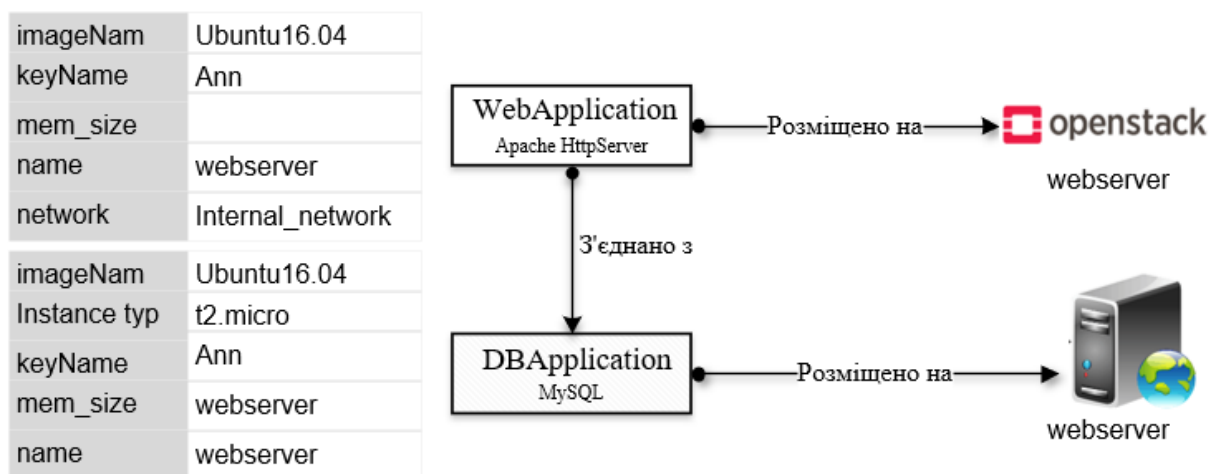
| imageNam | Ubuntu16.04 |
|---|---|
| keyName | Ann |
| mem_size | |
| name | webserver |
| network | Internal_network |

| imageNam | Ubuntu16.04 |
|---|---|
| Instance typ | t2.micro |
| keyName | Ann |
| mem_size | webserver |
| name | webserver |

WebApplication
Apache HttpServer

Розміщено на

openstack

webserver

З'єднано з

DBApplication
MySQL

Розміщено на

webserver